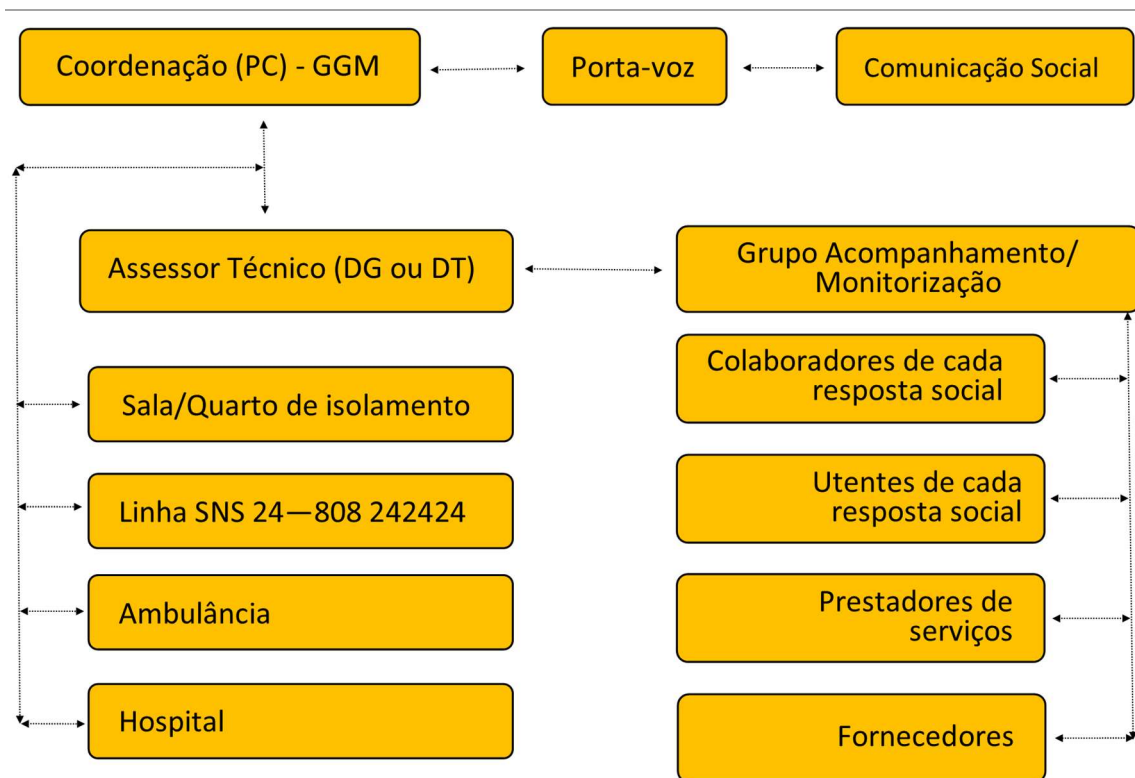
Coordenação (PC) - GGM

Porta-voz

Comunicação Social

Assessor Técnico (DG ou DT)

Grupo Acompanhamento/ Monitorização

Sala/Quarto de isolamento

Linha SNS 24—808 242424

Ambulância

Hospital

Colaboradores de cada resposta social

Utentes de cada resposta social

Prestadores de serviços

Fornecedores